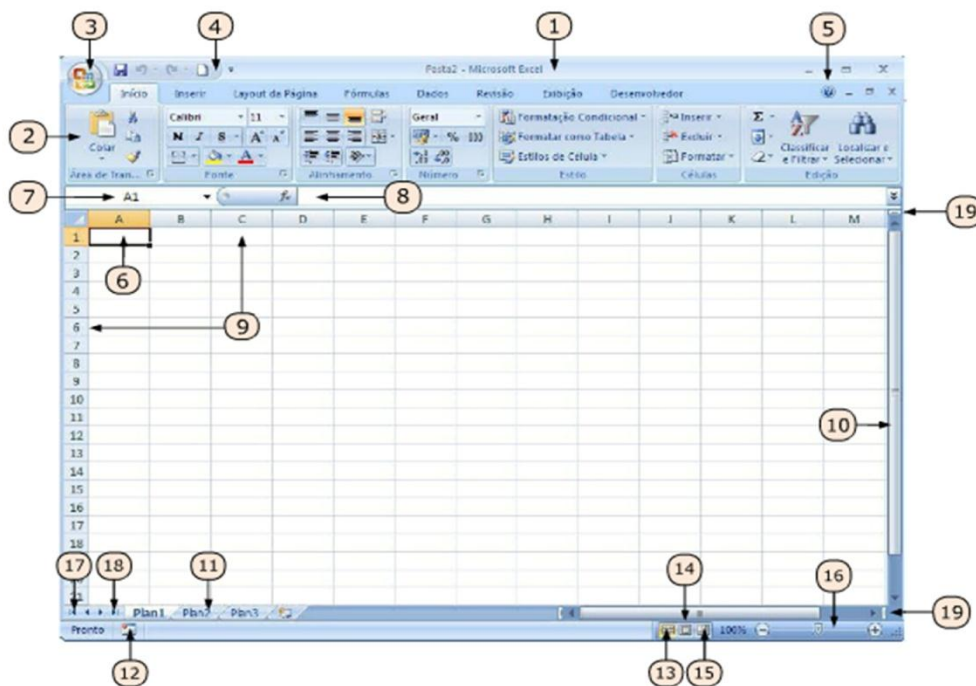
3
4
1
5
Pasta2 - Microsoft Excel
Início
Inserir
Layout da Página
Fórmulas
Dados
Revisão
Exibição
Desenvolvedor
2
Colar
Área de Tran...
Calibri
11
N
I
S
A
A
Fonte
Alinhamento
Geral
%
000
Número
Formatação Condicional
Formatar como Tabela
Estilos de Célula
Estilo
Inserir
Excluir
Formatar
Células
Σ
Classificar e Filtrar
Localizar e Selecionar
Edição
7
A1
$f_x$
8
19
A
B
C
D
E
F
G
H
I
J
K
L
M
1
2
3
4
5
6
7
8
9
10
11
12
13
14
15
16
17
18
6
9
10
17
18
11
14
16
Plan1
Plan2
Plan3
19
Pronto
100%
12
13
15